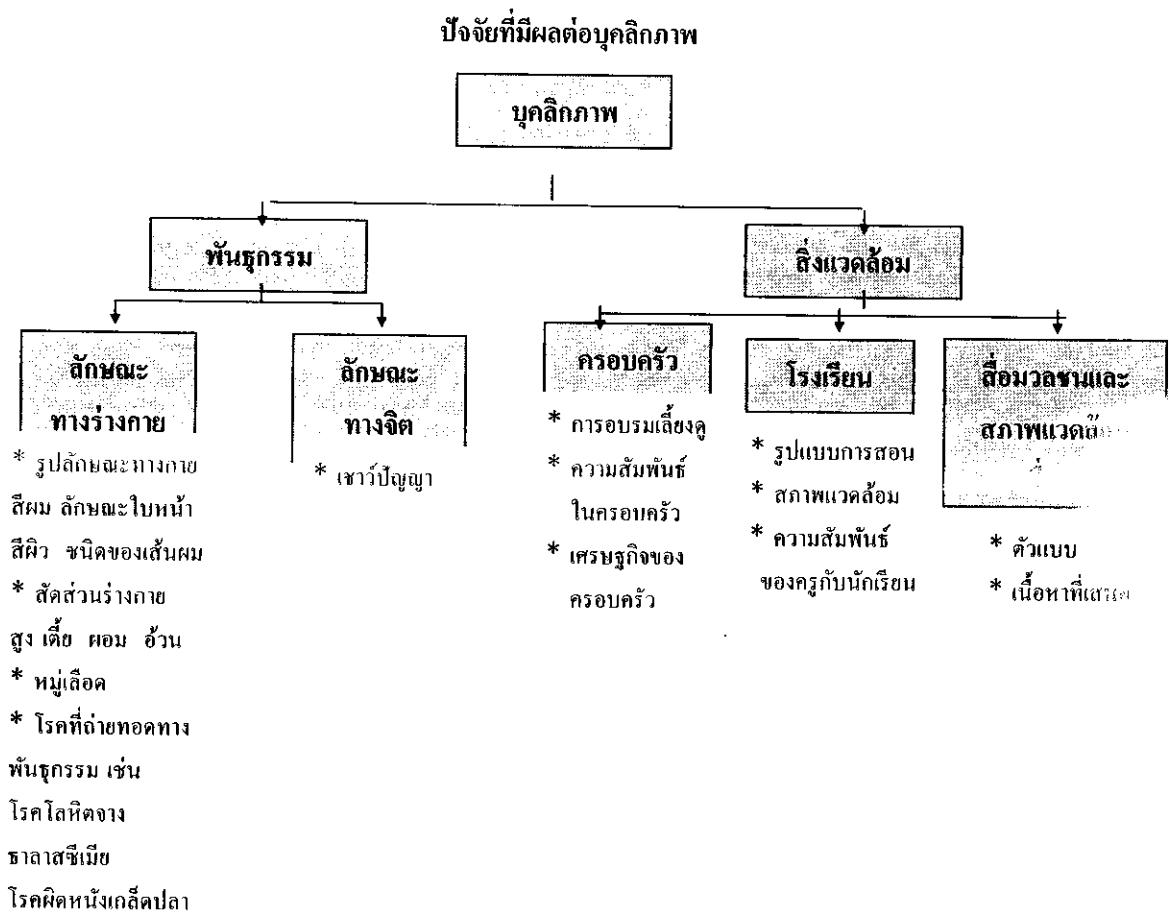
ปัจจัยที่มีผลต่อบุคลิกภาพ

บุคลิกภาพ

พันธุกรรม

สิ่งแวดล้อม

ลักษณะทางร่างกาย

* รูปลักษณะทางกาย สีผม ลักษณะใบหน้า สีผิว ชนิดของเส้นผม
* สัดส่วนร่างกาย สูง เตี้ย ผอม อ้วน
* หมู่เลือด
* โรคที่ถ่ายทอดทางพันธุกรรม เช่น โรคโลหิตจาง ธาลาสซีเมีย โรคผิดหนังเกล็ดปลา

ลักษณะทางจิต

* เชาว์ปัญญา

ครอบครัว

* การอบรมเลี้ยงดู
* ความสัมพันธ์ในครอบครัว
* เศรษฐกิจของครอบครัว

โรงเรียน

* รูปแบบการสอน
* สภาพแวดล้อม
* ความสัมพันธ์ของครูกับนักเรียน

สื่อมวลชนและสภาพแวดล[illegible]

* ตัวแบบ
* เนื้อหาที่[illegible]